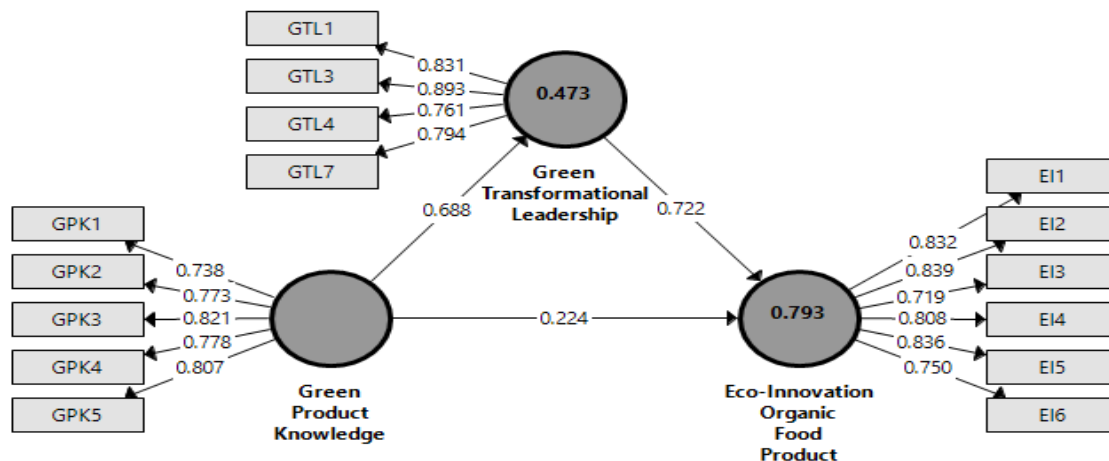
GTL1
GTL3
GTL4
GTL7
0.831
0.893
0.761
0.794
0.473
Green Transformational Leadership
0.688
0.722
GPK1
GPK2
GPK3
GPK4
GPK5
0.738
0.773
0.821
0.778
0.807
Green Product Knowledge
0.224
0.793
Eco-Innovation Organic Food Product
EI1
EI2
EI3
EI4
EI5
EI6
0.832
0.839
0.719
0.808
0.836
0.750